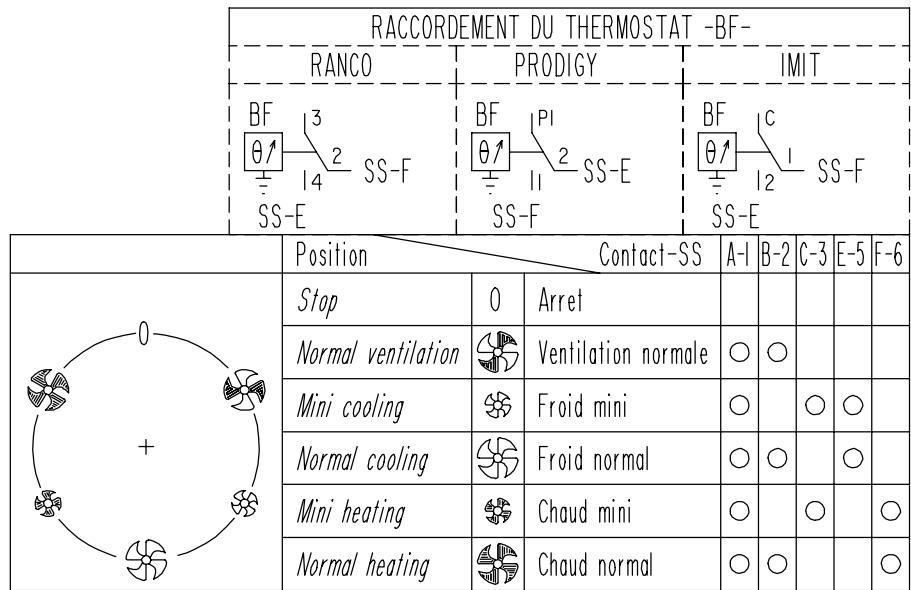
RACCORDEMENT DU THERMOSTAT -BF-

| RANCO | PRODIGY | IMIT |
|---|---|---|
| BF 3 $\theta$ 2 SS-F 4 SS-E | BF PI $\theta$ 2 SS-E 1 SS-F | BF C $\theta$ 1 SS-F 2 SS-E |

0

+

| Position | | Contact-SS | A-1 | B-2 | C-3 | E-5 | F-6 |
|---|---|---|---|---|---|---|---|
| Stop | 0 | Arret | | | | | |
| Normal ventilation | | Ventilation normale | ○ | ○ | | | |
| Mini cooling | | Froid mini | ○ | | ○ | ○ | |
| Normal cooling | | Froid normal | ○ | ○ | | ○ | |
| Mini heating | | Chaud mini | ○ | | ○ | | ○ |
| Normal heating | | Chaud normal | ○ | ○ | | | ○ |